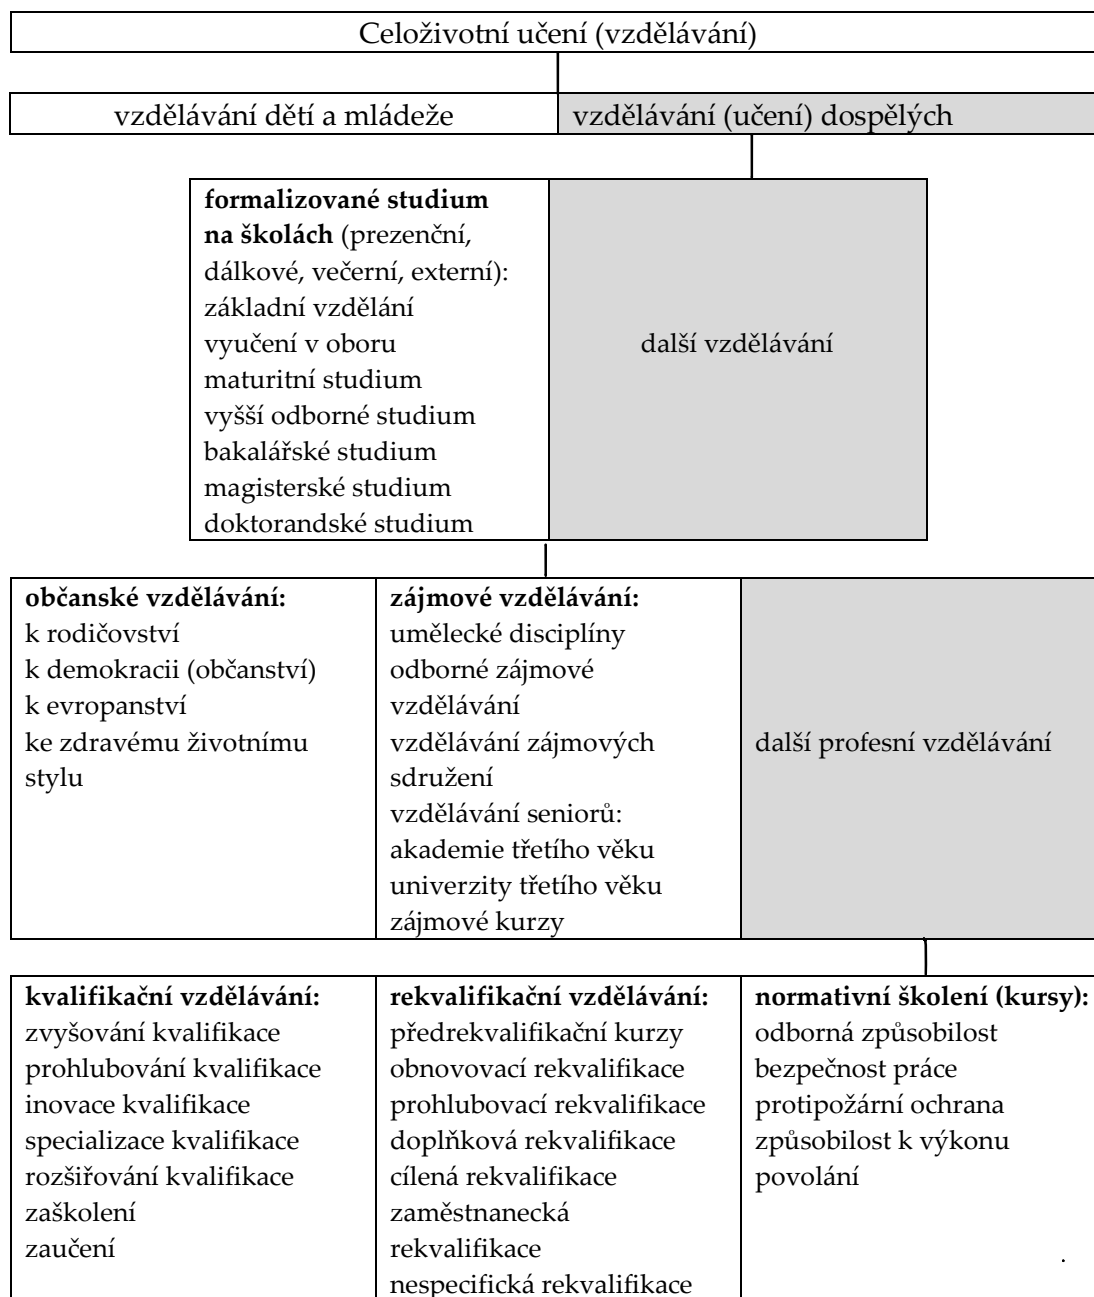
Celoživotní učení (vzdělávání)

| vzdělávání dětí a mládeže | vzdělávání (učení) dospělých |
|---|---|

| **formalizované studium na školách** (prezenční, dálkové, večerní, externí): základní vzdělání vyučení v oboru maturitní studium vyšší odborné studium bakalářské studium magisterské studium doktorandské studium | další vzdělávání |
|---|---|

| **občanské vzdělávání:** k rodičovství k demokracii (občanství) k evropanství ke zdravému životnímu stylu | **zájmové vzdělávání:** umělecké disciplíny odborné zájmové vzdělávání vzdělávání zájmových sdružení vzdělávání seniorů: akademie třetího věku univerzity třetího věku zájmové kurzy | další profesní vzdělávání |
|---|---|---|

| **kvalifikační vzdělávání:** zvyšování kvalifikace prohlubování kvalifikace inovace kvalifikace specializace kvalifikace rozšiřování kvalifikace zaškolení zaučení | **rekvalifikační vzdělávání:** předrekvalifikační kurzy obnovovací rekvalifikace prohlubovací rekvalifikace doplňková rekvalifikace cílená rekvalifikace zaměstnanecká rekvalifikace nespecifická rekvalifikace | **normativní školení (kursy):** odborná způsobilost bezpečnost práce protipožární ochrana způsobilost k výkonu povolání |
|---|---|---|